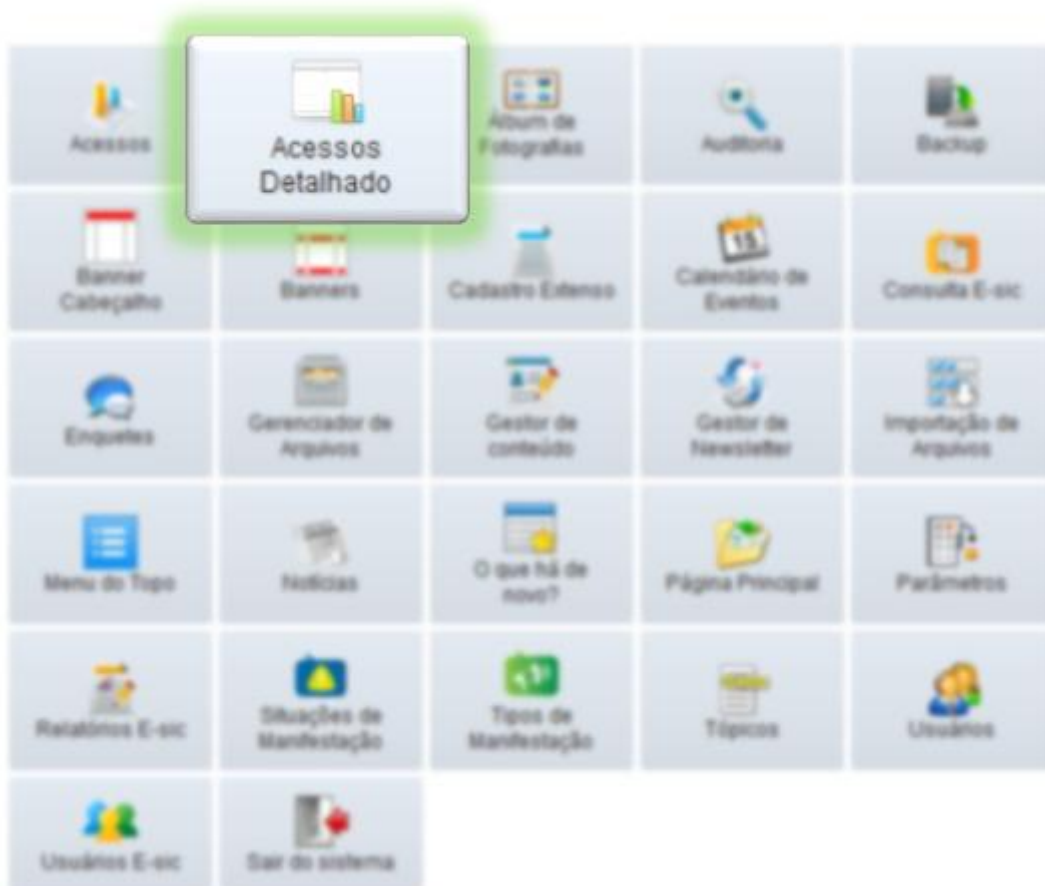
Acessos

Acessos Detalhado

Álbum de Fotografias

Auditoria

Backup

Banner Cabeçalho

Banners

Cadastro Extenso

Calendário de Eventos

Consulta E-sic

Enquetes

Gerenciador de Arquivos

Gestor de conteúdo

Gestor de Newsletter

Importação de Arquivos

Menu do Topo

Notícias

O que há de novo?

Página Principal

Parâmetros

Relatórios E-sic

Situações de Manifestação

Tipos de Manifestação

Tópicos

Usuários

Usuários E-sic

Sair do sistema